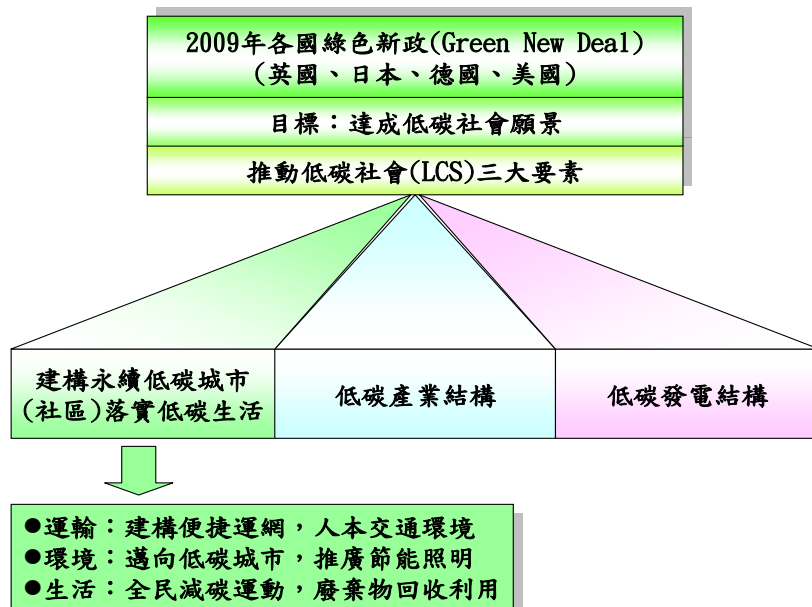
2009年各國綠色新政(Green New Deal)
(英國、日本、德國、美國)

目標：達成低碳社會願景

推動低碳社會(LCS)三大要素

建構永續低碳城市(社區)落實低碳生活

低碳產業結構

低碳發電結構

●運輸：建構便捷運網，人本交通環境
●環境：邁向低碳城市，推廣節能照明
●生活：全民減碳運動，廢棄物回收利用